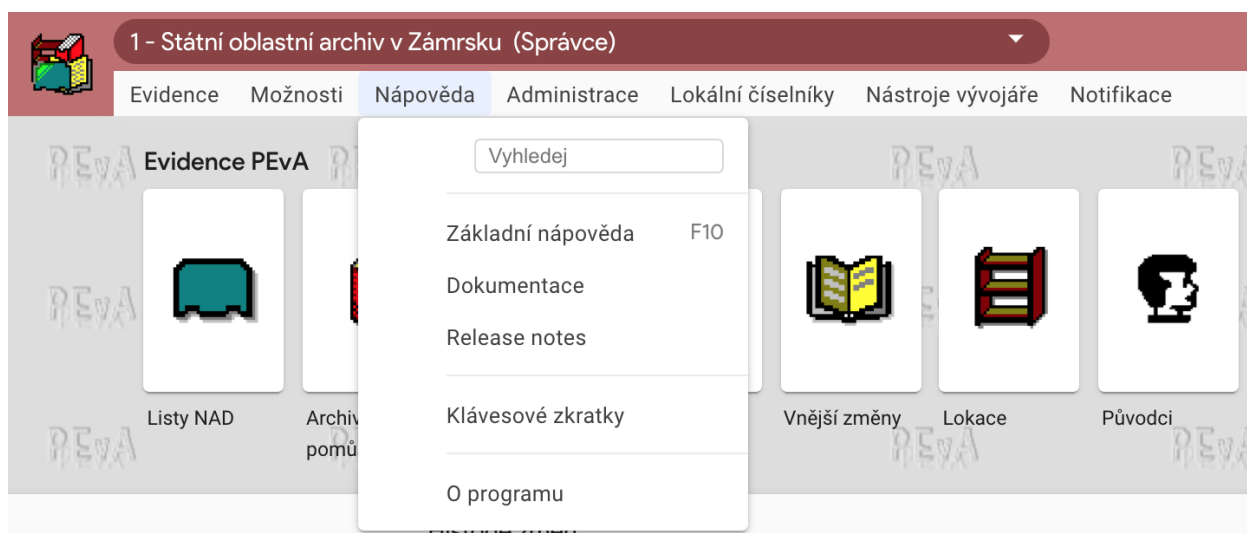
1 - Státní oblastní archiv v Zámrsku (Správce)

Evidence Možnosti Nápověda Administrace Lokální číselníky Nástroje vývojáře Notifikace

PEvA Evidence PEvA PEvA PEvA

Vyhledej

Základní nápověda F10

Dokumentace

Release notes

Klávesové zkratky

O programu

Listy NAD

Archiv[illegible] pomů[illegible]

Vnější změny

Lokace

Původci

PEvA PEvA PEvA PEvA